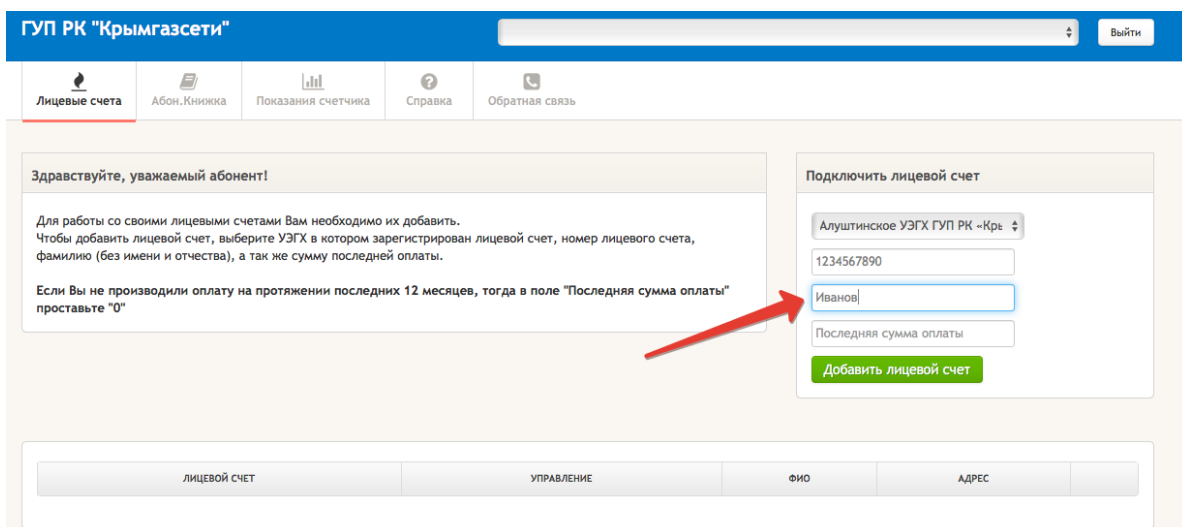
ГУП РК "Крымгазсети"

Выйти

Лицевые счета | Абон.Книжка | Показания счетчика | Справка | Обратная связь

Здравствуйте, уважаемый абонент!

Для работы со своими лицевыми счетами Вам необходимо их добавить.
Чтобы добавить лицевой счет, выберите УЭГХ в котором зарегистрирован лицевой счет, номер лицевого счета, фамилию (без имени и отчества), а так же сумму последней оплаты.

Если Вы не производили оплату на протяжении последних 12 месяцев, тогда в поле "Последняя сумма оплаты" проставьте "0"

Подключить лицевой счет

Алуштинское УЭГХ ГУП РК «Крь

1234567890

Иванов

Последняя сумма оплаты

Добавить лицевой счет

| ЛИЦЕВОЙ СЧЕТ | УПРАВЛЕНИЕ | ФИО | АДРЕС | |
|---|---|---|---|---|